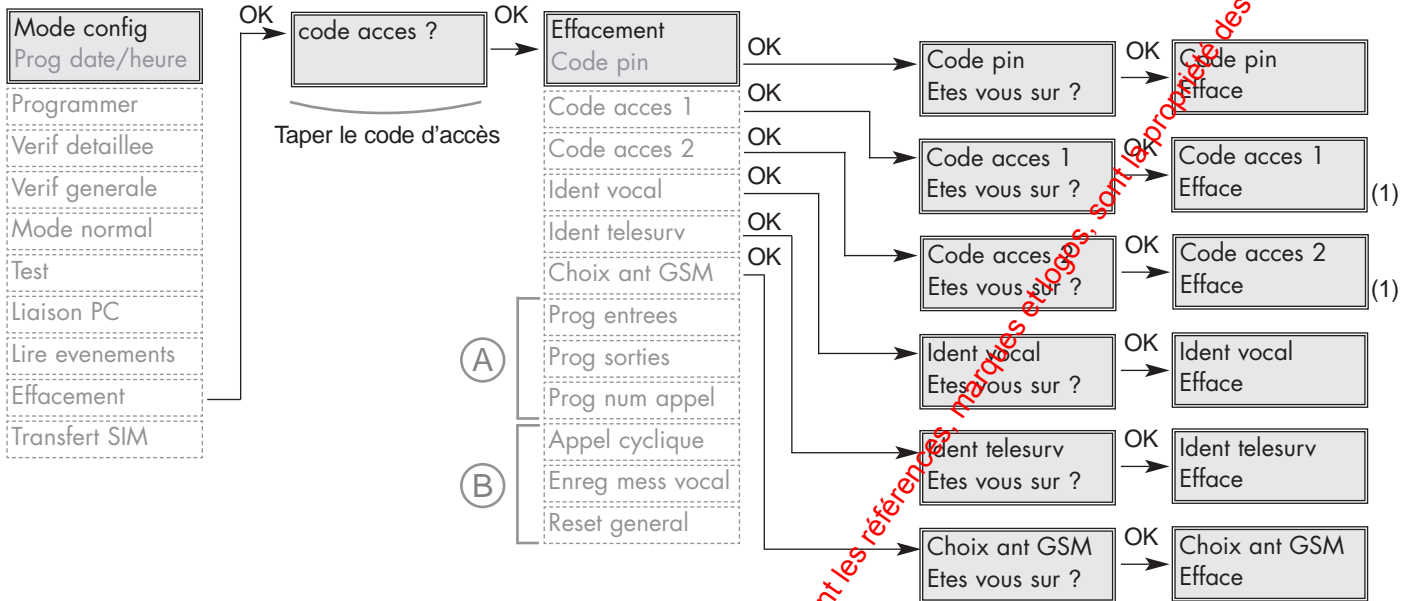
Mode config
Prog date/heure
Programmer
Verif detaillee
Verif generale
Mode normal
Test
Liaison PC
Lire evenements
Effacement
Transfert SIM

OK
code acces ?
Taper le code d'accès

OK
Effacement
Code pin
Code acces 1
Code acces 2
Ident vocal
Ident telesurv
Choix ant GSM
Prog entrees
Prog sorties
Prog num appel
Appel cyclique
Enreg mess vocal
Reset general

A
B

OK
Code pin
Etes vous sur ?
OK
Code pin
Efface

OK
Code acces 1
Etes vous sur ?
OK
Code acces 1
Efface
(1)

OK
Code acces 2
Etes vous sur ?
OK
Code acces 2
Efface
(1)

OK
Ident vocal
Etes vous sur ?
OK
Ident vocal
Efface

OK
Ident telesurv
Etes vous sur ?
OK
Ident telesurv
Efface

OK
Choix ant GSM
Etes vous sur ?
OK
Choix ant GSM
Efface

...nt les références, marques et logos, sont la propriété des